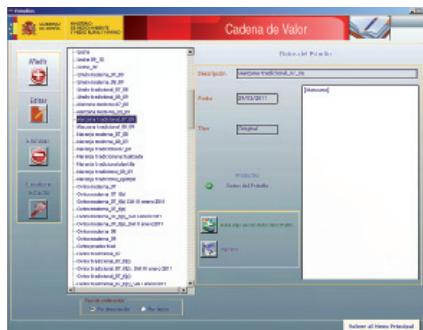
Portafolios

GOBIERNO DE ESPAÑA | MINISTERIO DE MEDIO AMBIENTE Y MEDIO RURAL Y MARINO

Cadena de Valor

Añadir

Editar

Eliminar

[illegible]

Datos del Portafolio

Descripción: Manzana tradicional_07_08

Fecha: 29/03/2011

Tipo: Original

[Manzana]

Datos del Portafolio

Volver al Menú Principal